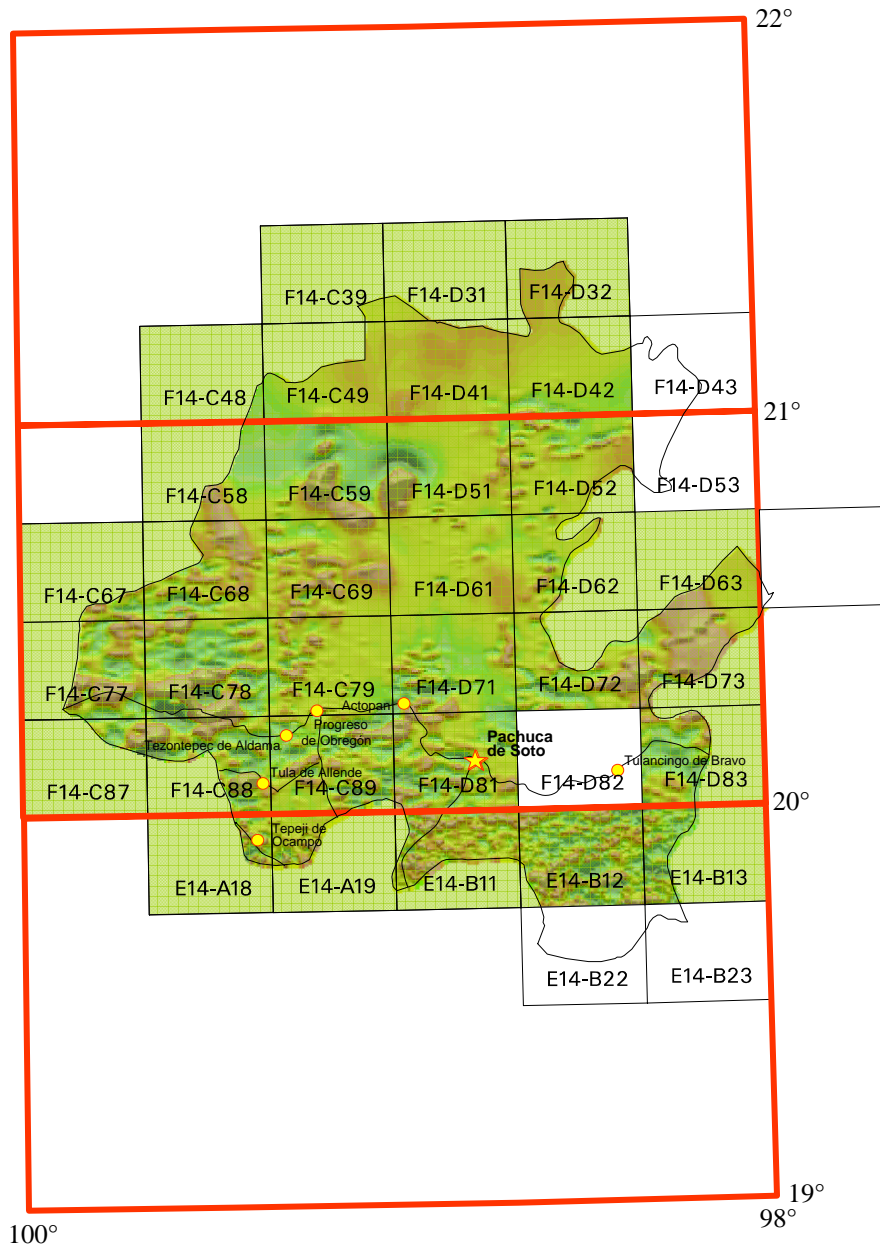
22°

F14-C39
F14-D31
F14-D32

F14-C48
F14-C49
F14-D41
F14-D42
F14-D43

21°

F14-C58
F14-C59
F14-D51
F14-D52
F14-D53

F14-C67
F14-C68
F14-C69
F14-D61
F14-D62
F14-D63

F14-C77
F14-C78
F14-C79
F14-D71
F14-D72
F14-D73

Actopan
Progreso de Obregón
Tezontepec de Aldama
Pachuca de Soto
Tulancingo de Bravo
Tula de Allende

F14-C87
F14-C88
F14-C89
F14-D81
F14-D82
F14-D83

20°

Tepeji de Ocampo

E14-A18
E14-A19
E14-B11
E14-B12
E14-B13

E14-B22
E14-B23

19°
98°
100°